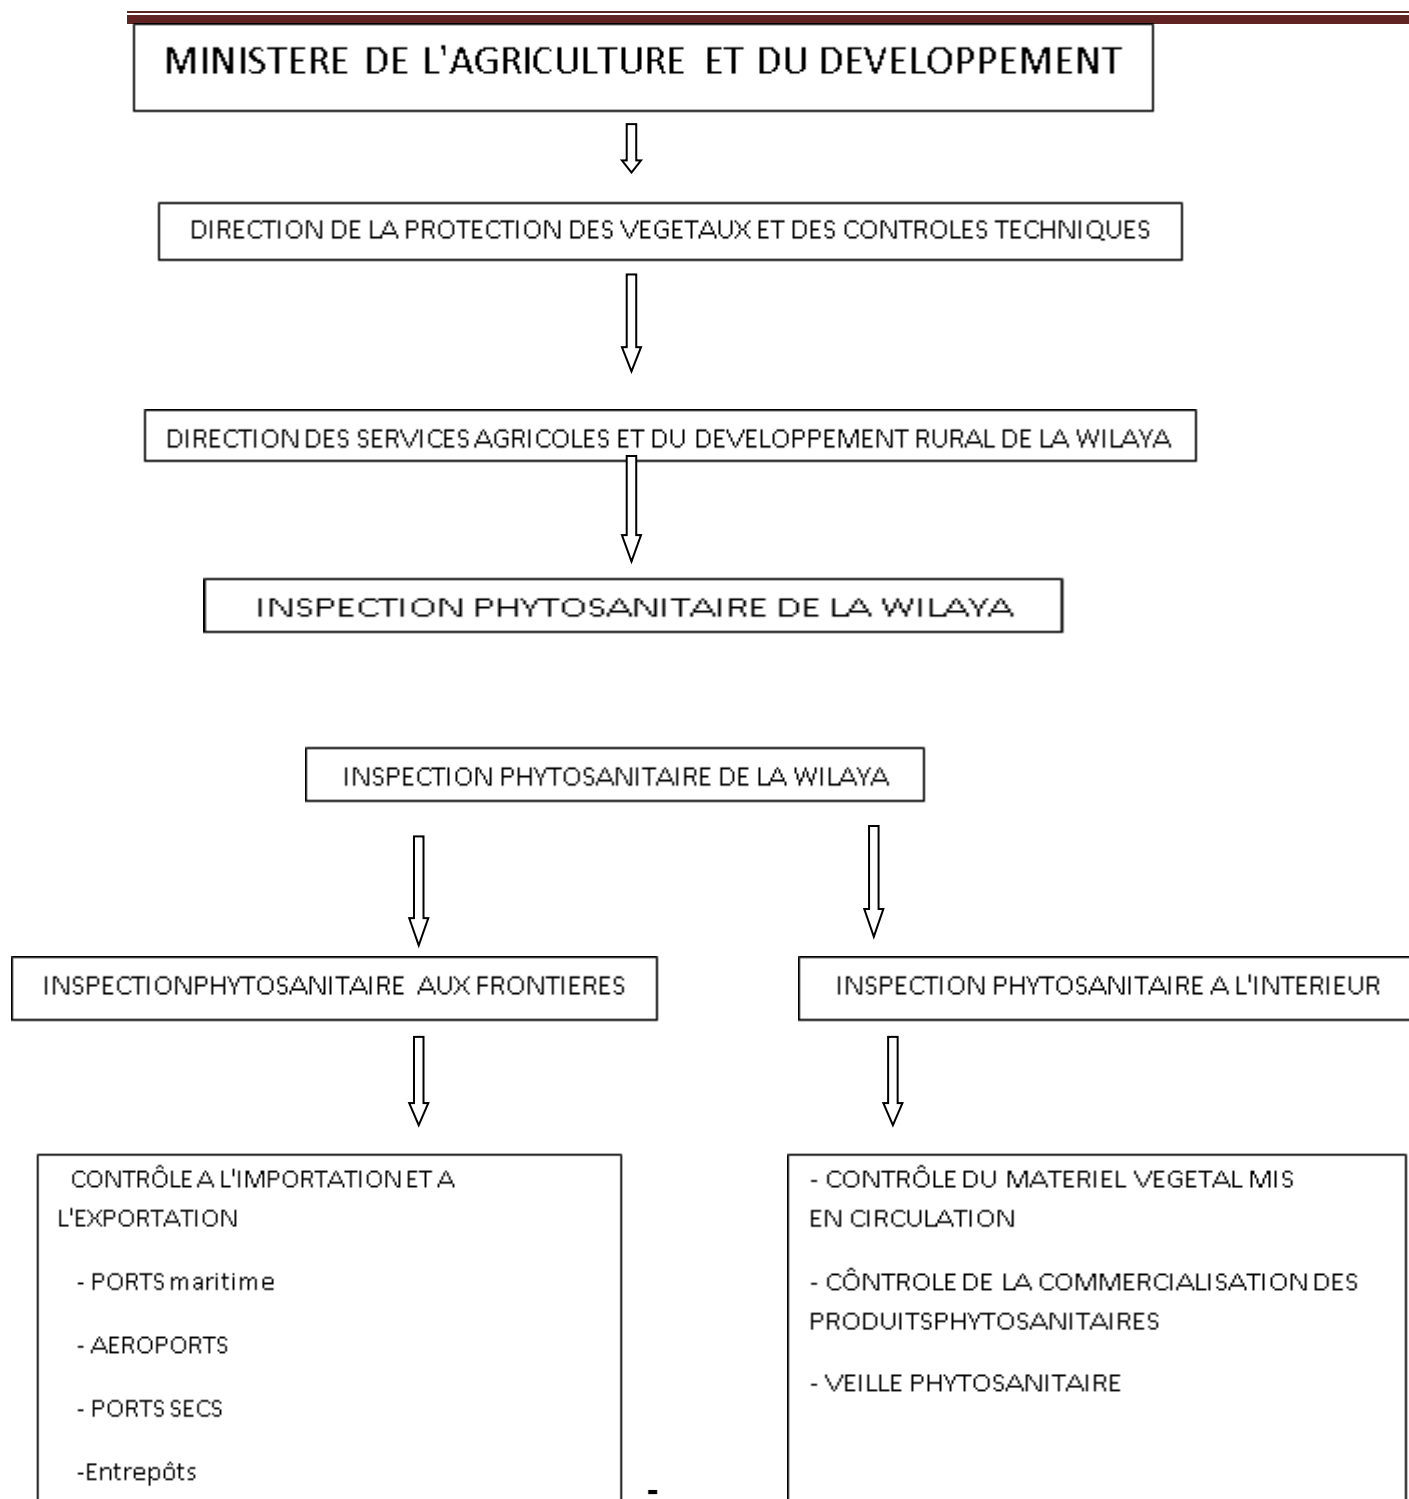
MINISTERE DE L'AGRICULTURE ET DU DEVELOPPEMENT

DIRECTION DE LA PROTECTION DES VEGETAUX ET DES CONTROLES TECHNIQUES

DIRECTION DES SERVICES AGRICOLES ET DU DEVELOPPEMENT RURAL DE LA WILAYA

INSPECTION PHYTOSANITAIRE DE LA WILAYA

INSPECTION PHYTOSANITAIRE DE LA WILAYA

INSPECTIONPHYTOSANITAIRE AUX FRONTIERES

INSPECTION PHYTOSANITAIRE A L'INTERIEUR

CONTRÔLE A L'IMPORTATION ET A L'EXPORTATION

- PORTS maritime

- AEROPORTS

- PORTS SECS

-Entrepôts

- CONTRÔLE DU MATERIEL VEGETAL MIS EN CIRCULATION

- CÔNTROLE DE LA COMMERCIALISATION DES PRODUITSPHYTOSANITAIRES

- VEILLE PHYTOSANITAIRE

-